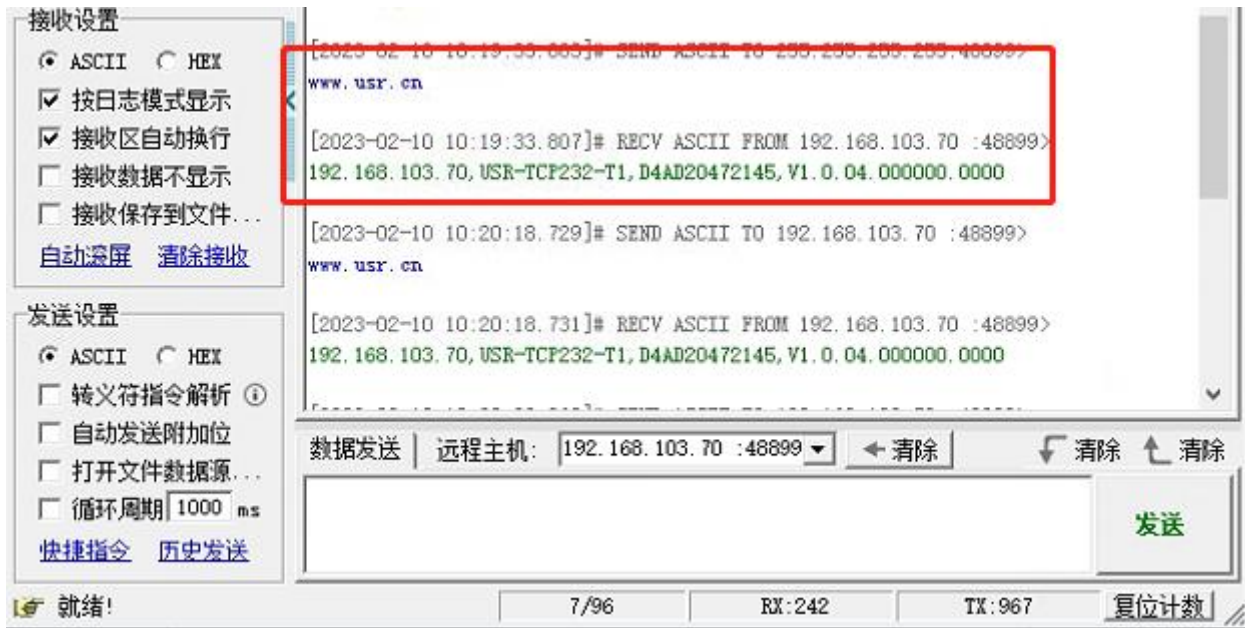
接收设置
ASCII HEX
按日志模式显示
接收区自动换行
接收数据不显示
接收保存到文件...
自动滚屏 清除接收

发送设置
ASCII HEX
转义符指令解析
自动发送附加位
打开文件数据源...
循环周期 1000 ms
快捷指令 历史发送

[2023-02-10 10:19:33.803]# SEND ASCII TO 255.255.255.255:48899>
www.usr.cn

[2023-02-10 10:19:33.807]# RECV ASCII FROM 192.168.103.70 :48899>
192.168.103.70,USR-TCP232-T1,D4AD20472145,V1.0.04.000000.0000

[2023-02-10 10:20:18.729]# SEND ASCII TO 192.168.103.70 :48899>
www.usr.cn

[2023-02-10 10:20:18.731]# RECV ASCII FROM 192.168.103.70 :48899>
192.168.103.70,USR-TCP232-T1,D4AD20472145,V1.0.04.000000.0000

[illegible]

数据发送 远程主机: 192.168.103.70 :48899 清除 清除 清除

发送

就绪! 7/96 RX:242 TX:967 复位计数